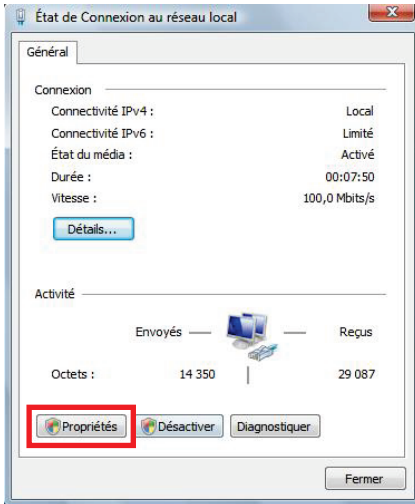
État de Connexion au réseau local

Général

Connexion

| | |
|---|---|
| Connectivité IPv4 : | Local |
| Connectivité IPv6 : | Limité |
| État du média : | Activé |
| Durée : | 00:07:50 |
| Vitesse : | 100,0 Mbits/s |

Détails...

Activité

Envoyés — — Reçus

Octets : 14 350 | 29 087

Propriétés Désactiver Diagnostiquer

Fermer